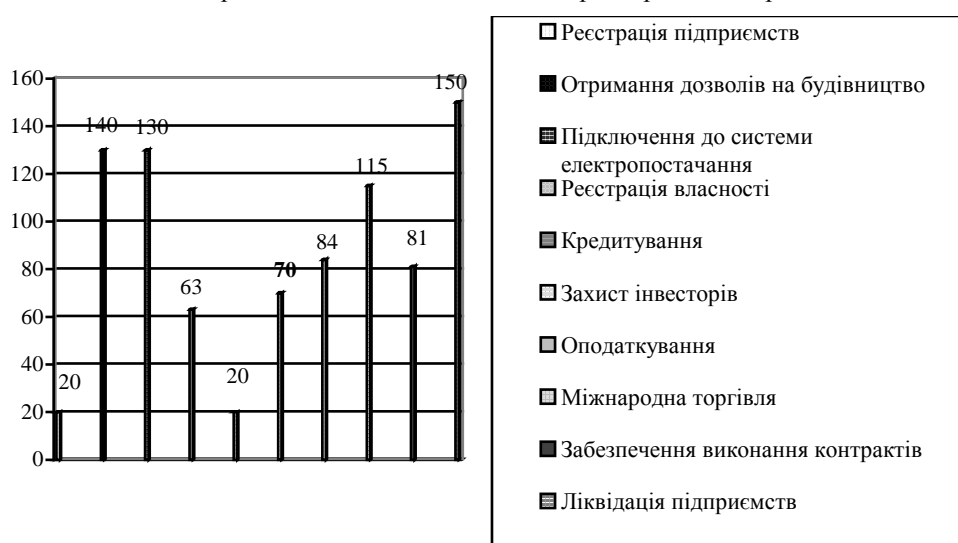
160
140
120
100
80
60
40
20
0

20
140
130
63
20
70
84
115
81
150

□ Реєстрація підприємств
■ Отримання дозволів на будівництво
■ Підключення до системи електропостачання
■ Реєстрація власності
■ Кредитування
□ Захист інвесторів
■ Оподаткування
■ Міжнародна торгівля
■ Забезпечення виконання контрактів
■ Ліквідація підприємств